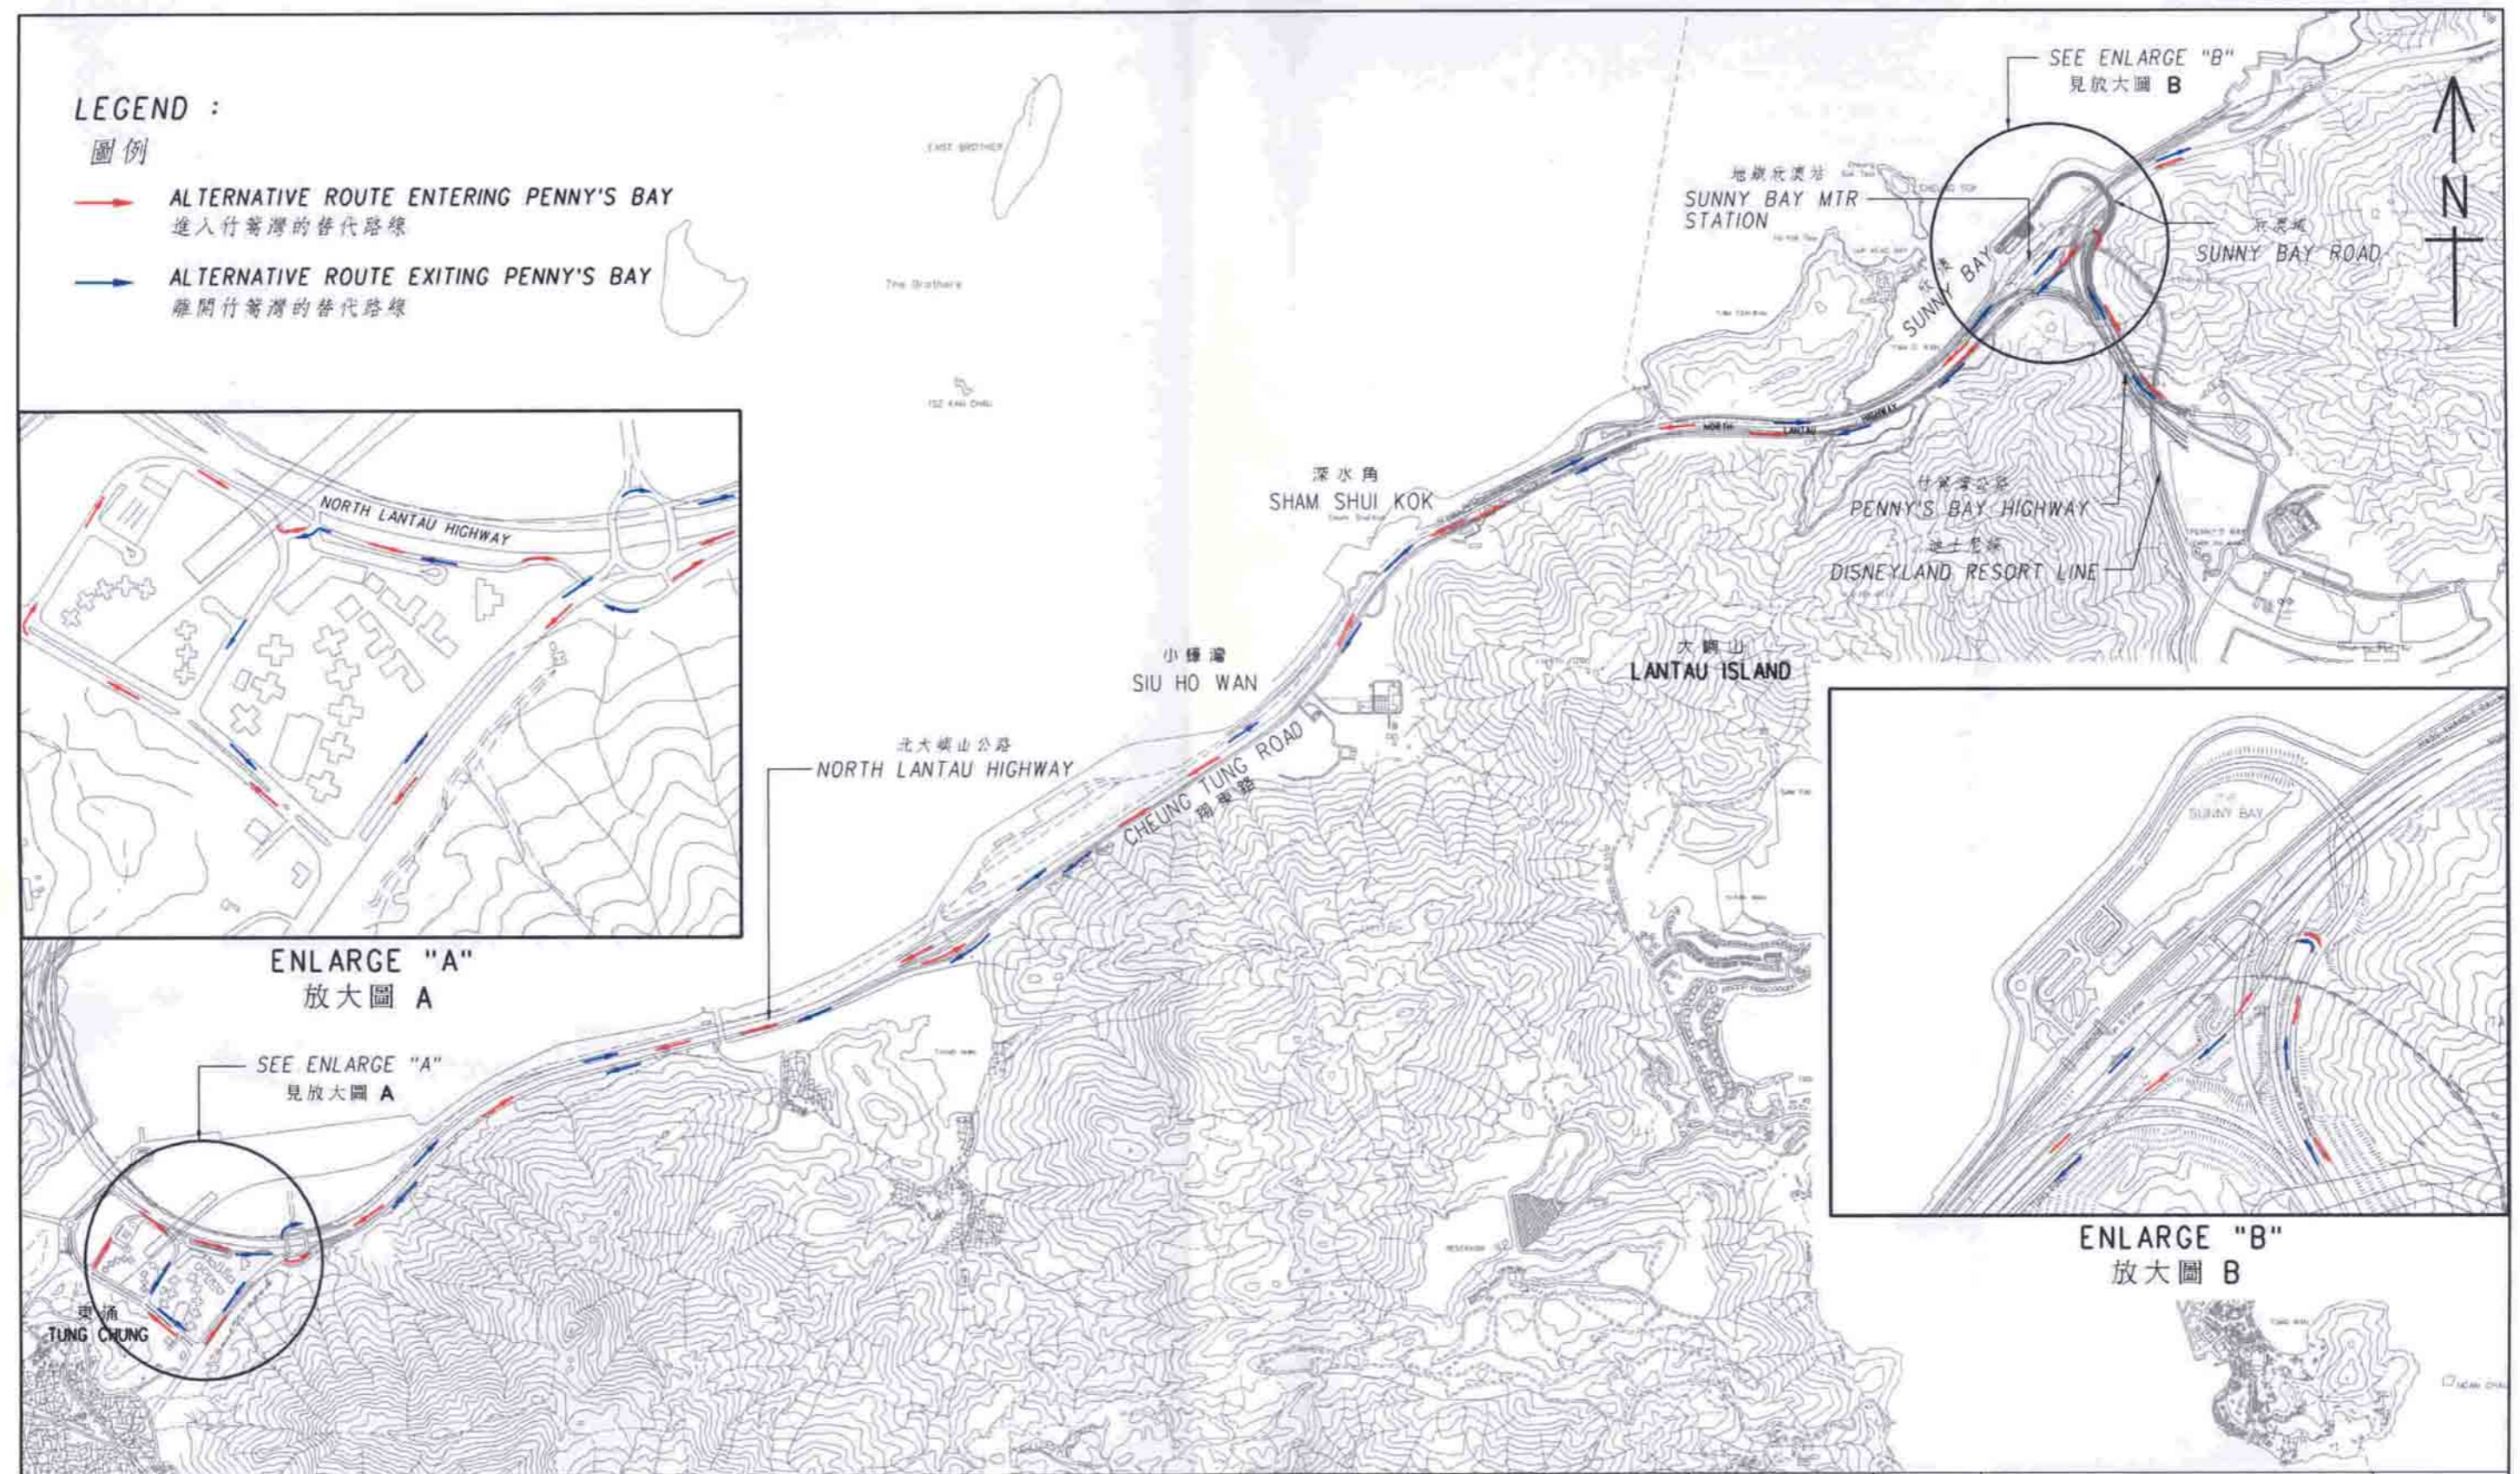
LEGEND :
圖例

ALTERNATIVE ROUTE ENTERING PENNY'S BAY
進入竹篙灣的替代路線

ALTERNATIVE ROUTE EXITING PENNY'S BAY
離開竹篙灣的替代路線

EAST BROTHER

The Brothers

TSZ KAN CHAU

SEE ENLARGE "B"
見放大圖 B

N

地鐵欣澳站
SUNNY BAY MTR STATION

欣澳
SUNNY BAY

欣澳道
SUNNY BAY ROAD

NORTH LANTAU HIGHWAY

竹篙灣公路
PENNY'S BAY HIGHWAY

迪士尼線
DISNEYLAND RESORT LINE

深水角
SHAM SHUI KOK

大嶼山
LANTAU ISLAND

小蠔灣
SIU HO WAN

北大嶼山公路
NORTH LANTAU HIGHWAY

CHEUNG TUNG ROAD
翔東路

NORTH LANTAU HIGHWAY

ENLARGE "A"
放大圖 A

SEE ENLARGE "A"
見放大圖 A

東涌
TUNG CHUNG

SUNNY BAY

ENLARGE "B"
放大圖 B